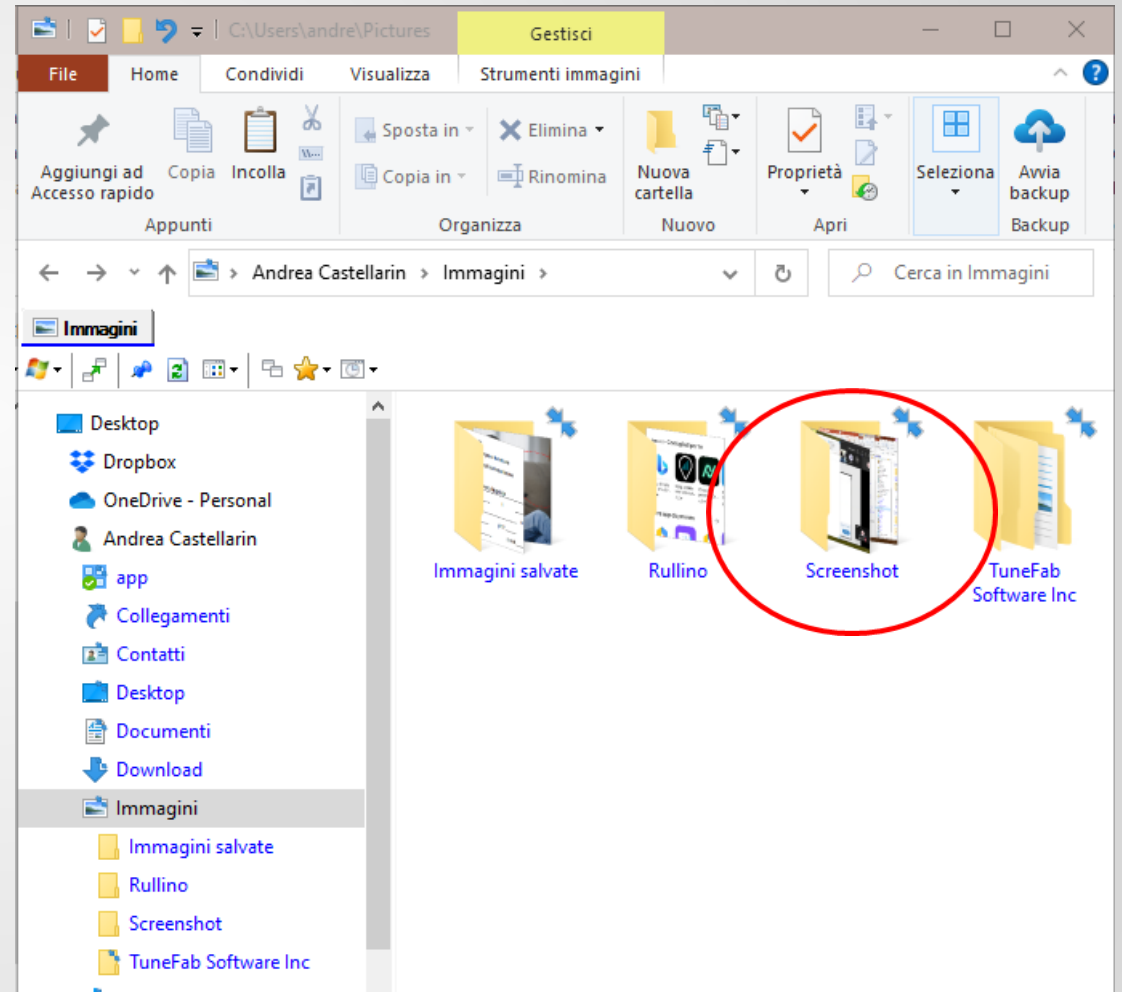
C:\Users\andre\Pictures

Gestisci

File
Home
Condividi
Visualizza
Strumenti immagini

Aggiungi ad Accesso rapido
Copia
Incolla
Appunti

Sposta in
Copia in
Elimina
Rinomina
Organizza

Nuova cartella
Nuovo

Proprietà
Apri

Seleziona

Avvia backup
Backup

Andrea Castellarin > Immagini >

Cerca in Immagini

Immagini

Desktop
Dropbox
OneDrive - Personal
Andrea Castellarin
app
Collegamenti
Contatti
Desktop
Documenti
Download
Immagini
Immagini salvate
Rullino
Screenshot
TuneFab Software Inc

Immagini salvate
Rullino
Screenshot
TuneFab Software Inc